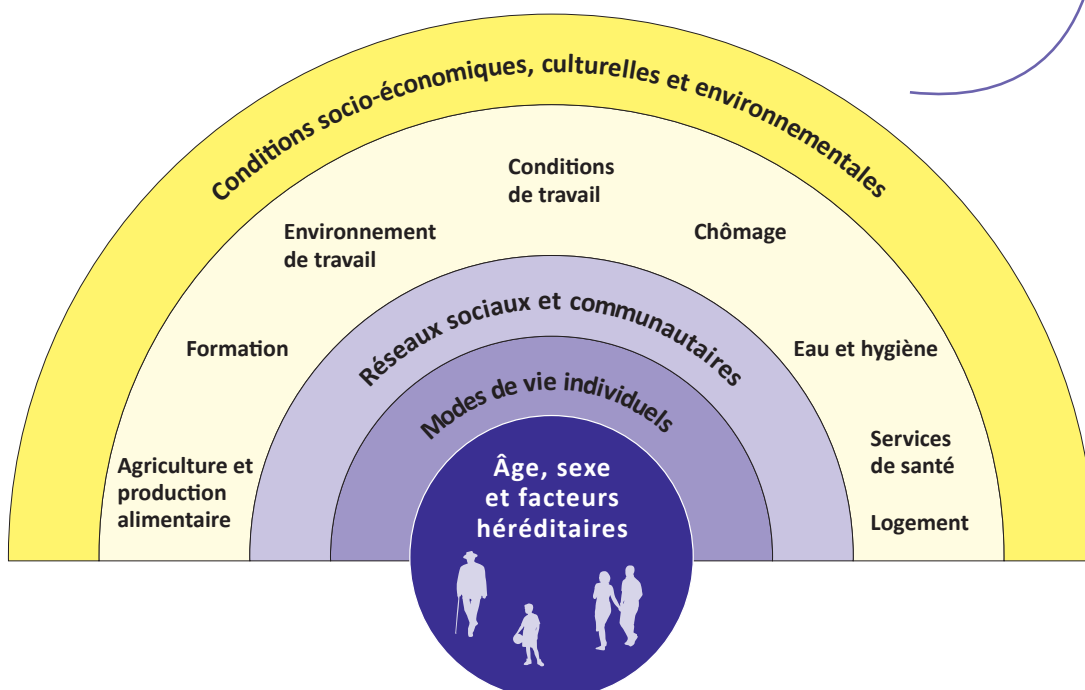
Conditions socio-économiques, culturelles et environnementales

Conditions de travail

Environnement de travail

Chômage

Formation

Eau et hygiène

Agriculture et production alimentaire

Services de santé

Logement

Réseaux sociaux et communautaires

Modes de vie individuels

Âge, sexe et facteurs héréditaires